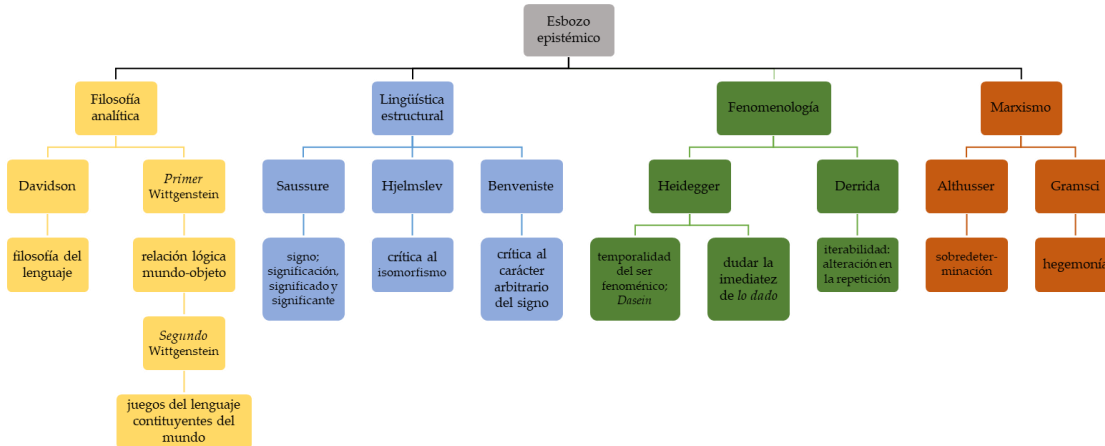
Esbozo epistémico

Filosofía analítica

Davidson

filosofía del lenguaje

*Primer* Wittgenstein

relación lógica mundo-objeto

*Segundo* Wittgenstein

juegos del lenguaje contituyentes del mundo

Lingüística estructural

Saussure

signo; significación, significado y significante

Hjelmslev

crítica al isomorfismo

Benveniste

crítica al carácter arbitrario del signo

Fenomenología

Heidegger

temporalidad del ser fenoménico; *Dasein*

dudar la imediatez de *lo dado*

Derrida

iterabilidad: alteración en la repetición

Marxismo

Althusser

sobredeterminación

Gramsci

hegemonía